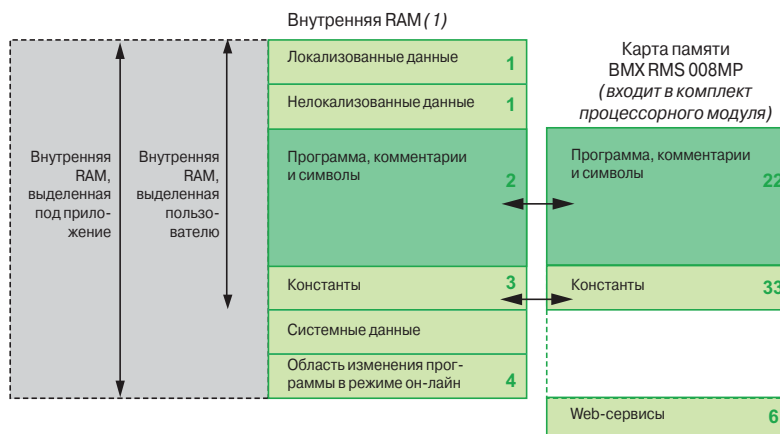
Внутренняя RAM *(1)*

Внутренняя RAM, выделенная под приложение

Внутренняя RAM, выделенная пользователю

Локализованные данные 1

Нелокализованные данные 1

Программа, комментарии и символы 2

Константы 3

Системные данные

Область изменения программы в режиме он-лайн 4

Карта памяти BMX RMS 008MP *(входит в комплект процессорного модуля)*

Программа, комментарии и символы 22

Константы 33

Web-сервисы 6